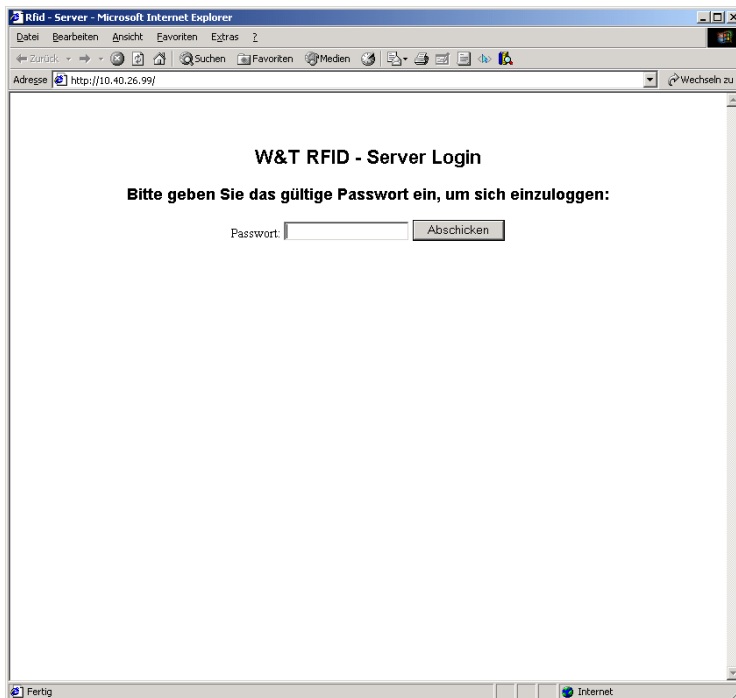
Rfid - Server - Microsoft Internet Explorer

Datei Bearbeiten Ansicht Favoriten Extras ?

Zurück Suchen Favoriten Medien

Adresse http://10.40.26.99/ Wechseln zu

W&T RFID - Server Login

Bitte geben Sie das gültige Passwort ein, um sich einzuloggen:

Passwort: Abschicken

Fertig Internet